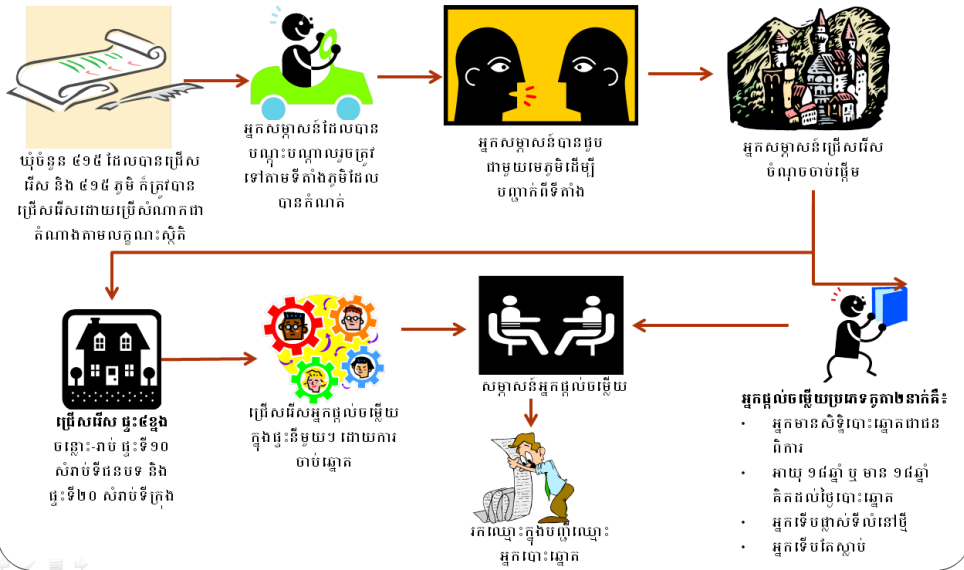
ឃុំចំនួន ៤១៥ ដែលបានជ្រើសរើស និង ៤១៥ ភូមិ ក៏ត្រូវបានជ្រើសរើសដោយប្រើសំណាកជាតំណាងតាមលក្ខណៈស្ថិតិ

អ្នកសម្ភាសន៍ដែលបានបណ្តុះបណ្តាលរួចត្រូវទៅតាមទីតាំងភូមិដែលបានកំណត់

អ្នកសម្ភាសន៍បានជួបជាមួយមេភូមិដើម្បីបញ្ជាក់ពីទីតាំង

អ្នកសម្ភាសន៍ជ្រើសរើសចំណុចចាប់ផ្តើម

ជ្រើសរើស ផ្ទះ៩ខ្នង
ចន្លោះ-រាប់ ផ្ទះទី១០ សំរាប់ទីជនបទ និង ផ្ទះទី២០ សំរាប់ទីក្រុង

ជ្រើសរើសអ្នកផ្តល់ចម្លើយក្នុងផ្ទះនីមួយៗ ដោយការចាប់ឆ្នោត

សម្ភាសន៍អ្នកផ្តល់ចម្លើយ

រកឈ្មោះក្នុងបញ្ជីឈ្មោះអ្នកបោះឆ្នោត

អ្នកផ្តល់ចម្លើយប្រភេទភូតា២នាក់គឺ៖
• អ្នកមានសិទ្ធិបោះឆ្នោតជាជនពិការ
• អាយុ ១៨ឆ្នាំ ឬ មាន ១៨ឆ្នាំ គិតដល់ថ្ងៃបោះឆ្នោត
• អ្នកទើបផ្លាស់ទីលំនៅថ្មី
• អ្នកទើបតែស្លាប់